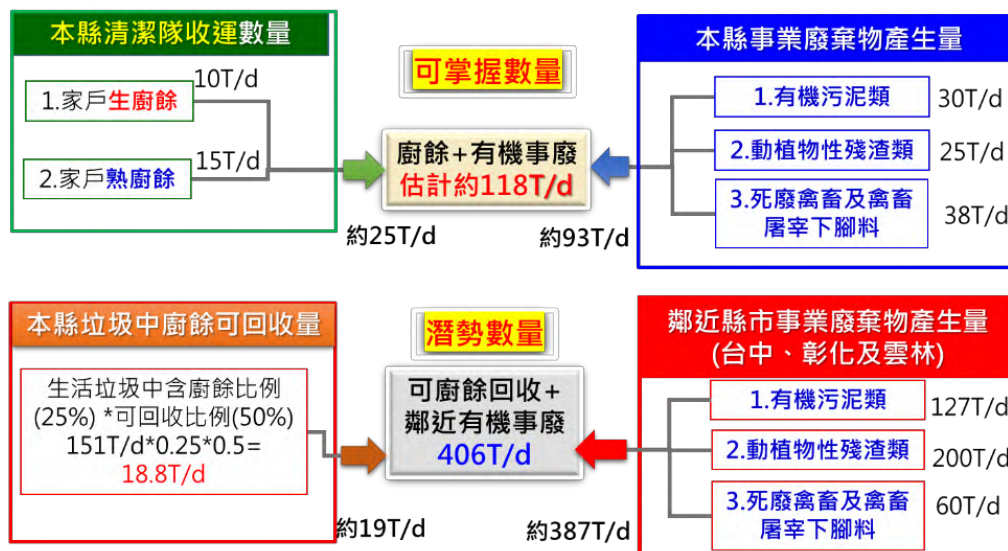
本縣清潔隊收運數量

1.家戶生廚餘 10T/d

2.家戶熟廚餘 15T/d

約25T/d

可掌握數量

廚餘+有機事廢
估計約118T/d

約93T/d

本縣事業廢棄物產生量

1.有機污泥類 30T/d

2.動植物性殘渣類 25T/d

3.死廢禽畜及禽畜屠宰下腳料 38T/d

本縣垃圾中廚餘可回收量

生活垃圾中含廚餘比例(25%) *可回收比例(50%)
151T/d*0.25*0.5=
18.8T/d

約19T/d

潛勢數量

可廚餘回收+
鄰近有機事廢
406T/d

約387T/d

鄰近縣市事業廢棄物產生量
(台中、彰化及雲林)

1.有機污泥類 127T/d

2.動植物性殘渣類 200T/d

3.死廢禽畜及禽畜屠宰下腳料 60T/d